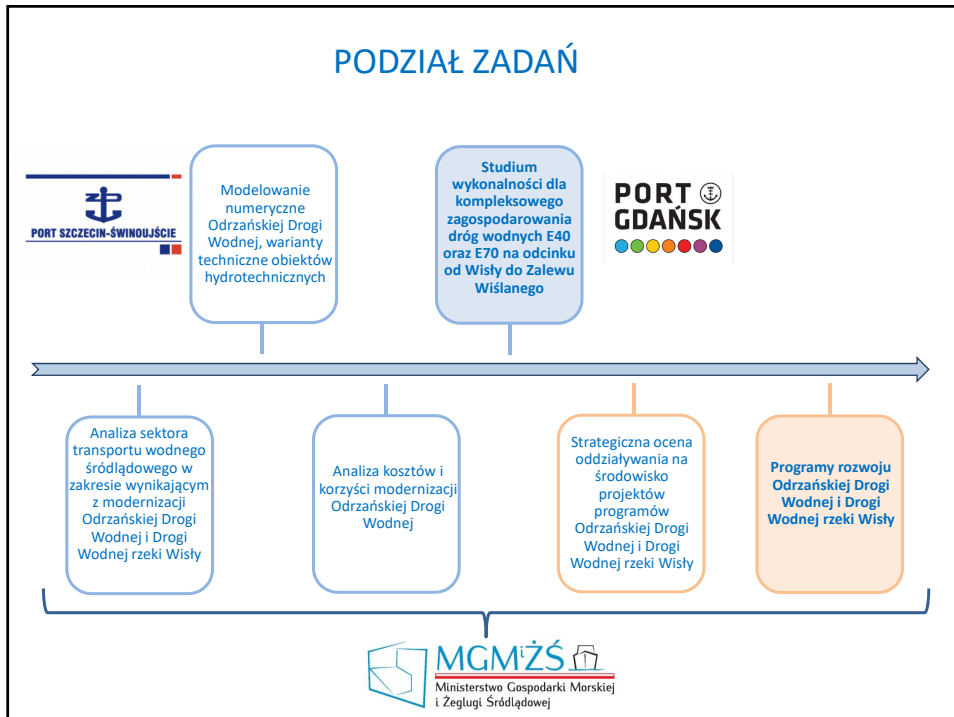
PODZIAŁ ZADAŃ

PORT SZCZECIN-ŚWINOUJŚCIE

Modelowanie numeryczne Odrzańskiej Drogi Wodnej, warianty techniczne obiektów hydrotechnicznych

Studium wykonalności dla kompleksowego zagospodarowania dróg wodnych E40 oraz E70 na odcinku od Wisły do Zalewu Wiślanego

PORT GDAŃSK

Analiza sektora transportu wodnego śródlądowego w zakresie wynikającym z modernizacji Odrzańskiej Drogi Wodnej i Drogi Wodnej rzeki Wisły

Analiza kosztów i korzyści modernizacji Odrzańskiej Drogi Wodnej

Strategiczna ocena oddziaływania na środowisko projektów programów Odrzańskiej Drogi Wodnej i Drogi Wodnej rzeki Wisły

Programy rozwoju Odrzańskiej Drogi Wodnej i Drogi Wodnej rzeki Wisły

MGMiŻŚ
Ministerstwo Gospodarki Morskiej i Żeglugi Śródlądowej